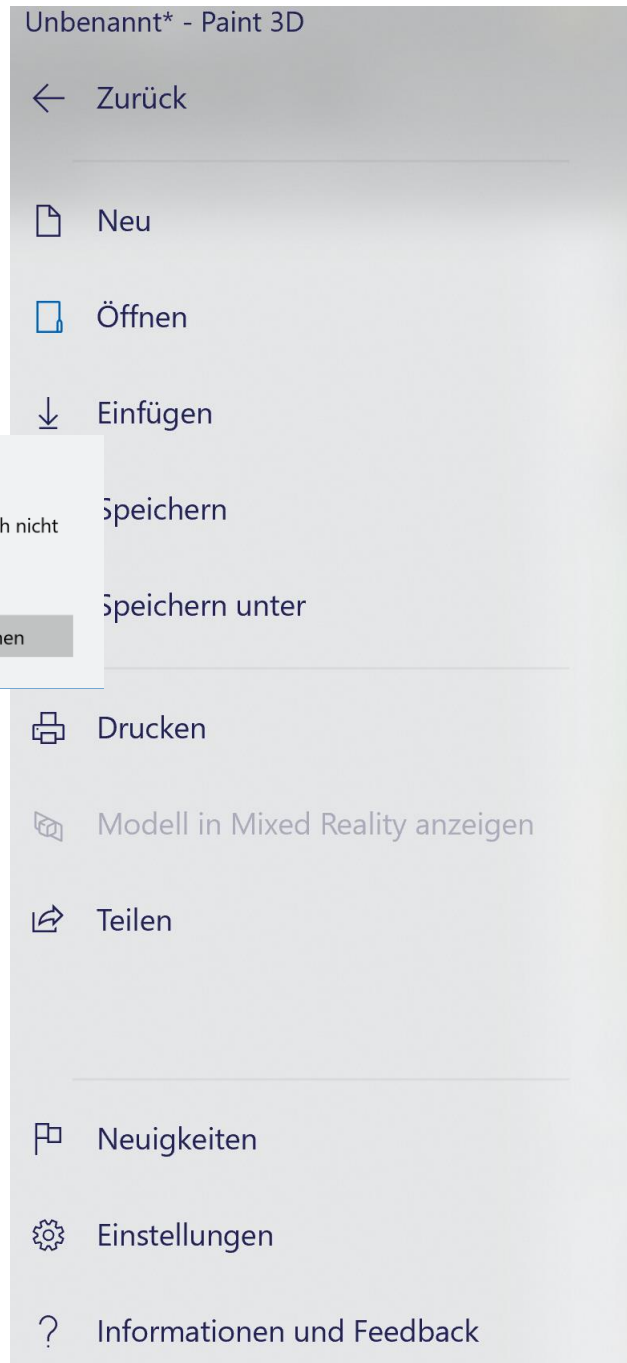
Unbenannt* - Paint 3D

Zurück

Neu

Öffnen

Einfügen

h nicht

Speichern

Speichern unter

nen

Drucken

Modell in Mixed Reality anzeigen

Teilen

Neuigkeiten

Einstellungen

Informationen und Feedback